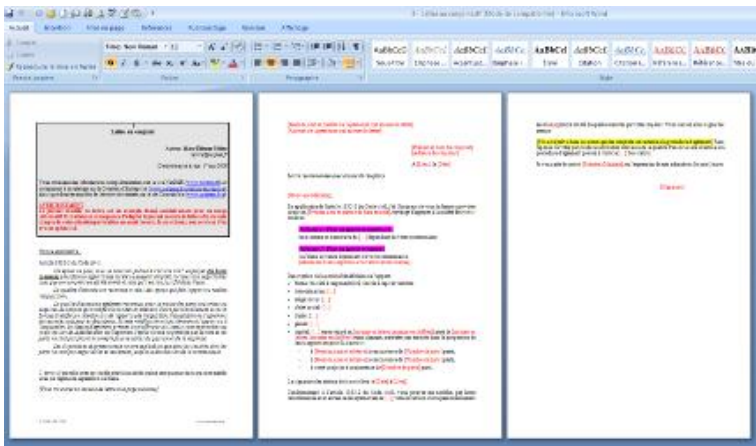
Accueil Insertion Mise en page Références Publipostage Révision Affichage

Times New Roman 12

AaBbCcD AaBbCcD AaBbCcI AaBbCc AaBbCcI AaBbCcI AaBbCc AaBbCc AaBbCc AaBbC

Presse-papiers Police Paragraphe Style

Lettre de congé

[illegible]

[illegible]